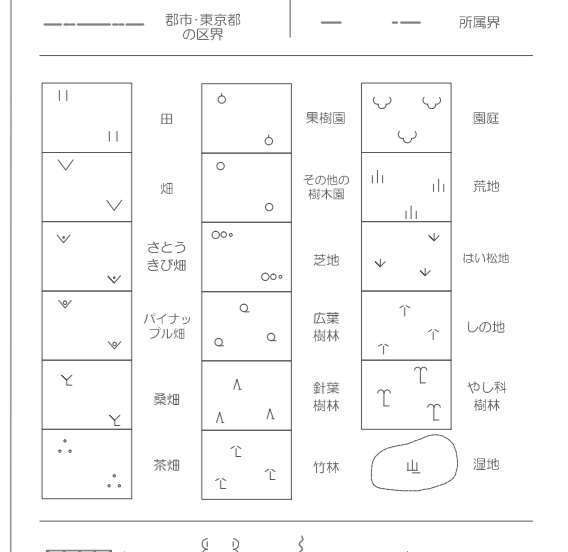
郡市·東京都の区界

所属界

| | |
|---|---|
| | 田 |
| | 畑 |
| | さとうきび畑 |
| | パイナップル畑 |
| | 桑畑 |
| | 茶畑 |

| | |
|---|---|
| | 果樹園 |
| | その他の樹木園 |
| | 芝地 |
| | 広葉樹林 |
| | 針葉樹林 |
| | 竹林 |

| | |
|---|---|
| | 園庭 |
| | 荒地 |
| | はい松地 |
| | しの地 |
| | やし科樹林 |
| 山 | 湿地 |